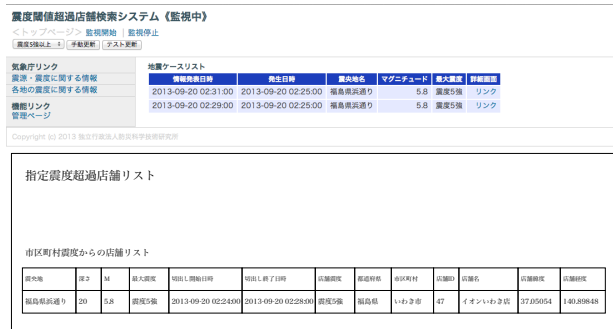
震度閾値超過店舗検索システム《監視中》

<トップページ> 監視開始 | 監視停止

震度5強以上 手動更新 テスト更新

気象庁リンク
震源・震度に関する情報
各地の震度に関する情報

機能リンク
管理ページ

地震ケースリスト

| 情報発表日時 | 発生日時 | 震央地名 | マグニチュード | 最大震度 | 詳細画面 |
|---|---|---|---|---|---|
| 2013-09-20 02:31:00 | 2013-09-20 02:25:00 | 福島県浜通り | 5.8 | 震度5強 | リンク |
| 2013-09-20 02:29:00 | 2013-09-20 02:25:00 | 福島県浜通り | 5.8 | 震度5強 | リンク |

Copyright (c) 2013 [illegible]

指定震度超過店舗リスト

市区町村震度からの店舗リスト

| 震央地 | 深さ | M | 最大震度 | 切出し開始日時 | 切出し終了日時 | 店舗震度 | 都道府県 | 市区町村 | 店舗ID | 店舗名 | 店舗緯度 | 店舗経度 |
|---|---|---|---|---|---|---|---|---|---|---|---|---|
| 福島県浜通り | 20 | 5.8 | 震度5強 | 2013-09-20 02:24:00 | 2013-09-20 02:28:00 | 震度5強 | 福島県 | いわき市 | 47 | イオンいわき店 | 37.05054 | 140.89848 |